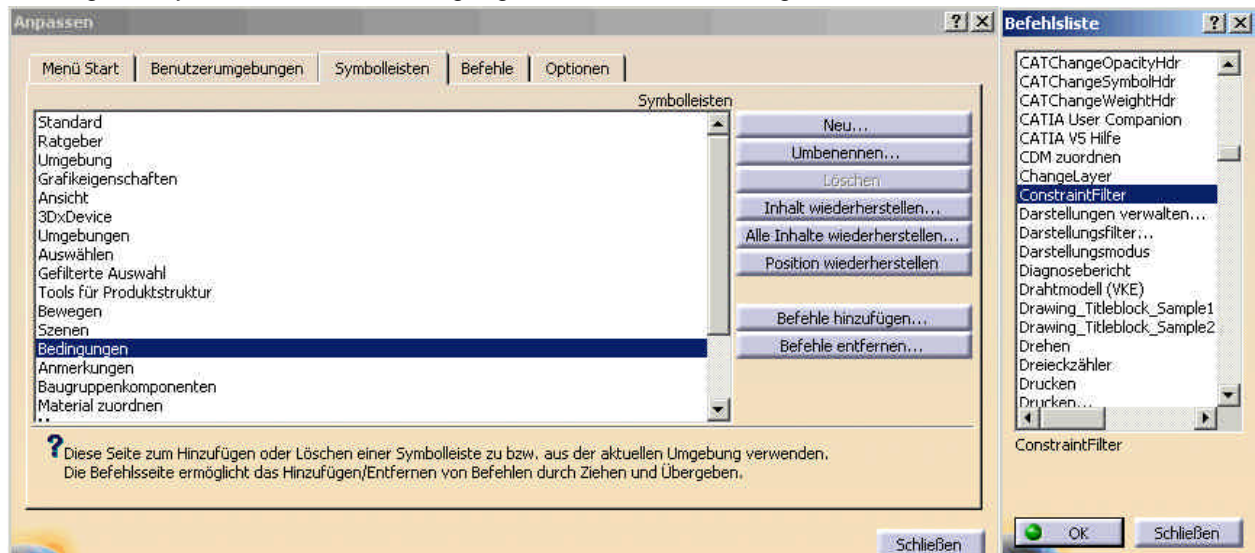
Anpassen

?X

Menü Start | Benutzerumgebungen | Symbolleisten | Befehle | Optionen

Symbolleisten

Standard
Ratgeber
Umgebung
Grafikeigenschaften
Ansicht
3DxDevice
Umgebungen
Auswählen
Gefilterte Auswahl
Tools für Produktstruktur
Bewegen
Szenen
Bedingungen
Anmerkungen
Baugruppenkomponenten
Material zuordnen

Neu...
Umbenennen...
Löschen
Inhalt wiederherstellen...
Alle Inhalte wiederherstellen...
Position wiederherstellen
Befehle hinzufügen...
Befehle entfernen...

Diese Seite zum Hinzufügen oder Löschen einer Symbolleiste zu bzw. aus der aktuellen Umgebung verwenden.
Die Befehlsseite ermöglicht das Hinzufügen/Entfernen von Befehlen durch Ziehen und Übergeben.

Schließen

Befehlsliste

?X

CATChangeOpacityHdr
CATChangeSymbolHdr
CATChangeWeightHdr
CATIA User Companion
CATIA V5 Hilfe
CDM zuordnen
ChangeLayer
ConstraintFilter
Darstellungen verwalten...
Darstellungsfilter...
Darstellungsmodus
Diagnosebericht
Drahtmodell (VKE)
Drawing_Titleblock_Sample1
Drawing_Titleblock_Sample2
Drehen
Dreieckzähler
Drucken
Drucken...

ConstraintFilter

OK
Schließen